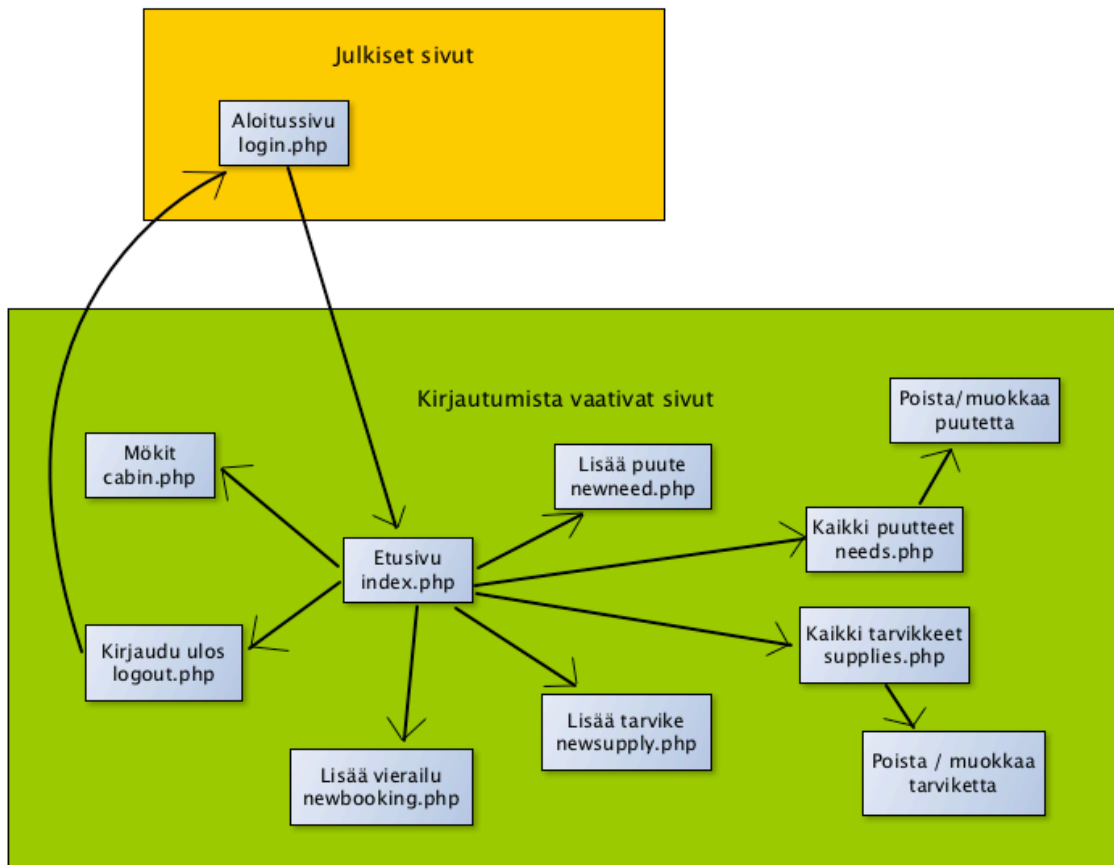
Julkiset sivut

Aloitussivu
login.php

Kirjautumista vaativat sivut

Poista/muokkaa
puutetta

Mökit
cabin.php

Lisää puute
newneed.php

Etusivu
index.php

Kaikki puutteet
needs.php

Kirjaudu ulos
logout.php

Kaikki tarvikkeet
supplies.php

Lisää tarvike
newsupply.php

Lisää vierailu
newbooking.php

Poista / muokkaa
tarviketta